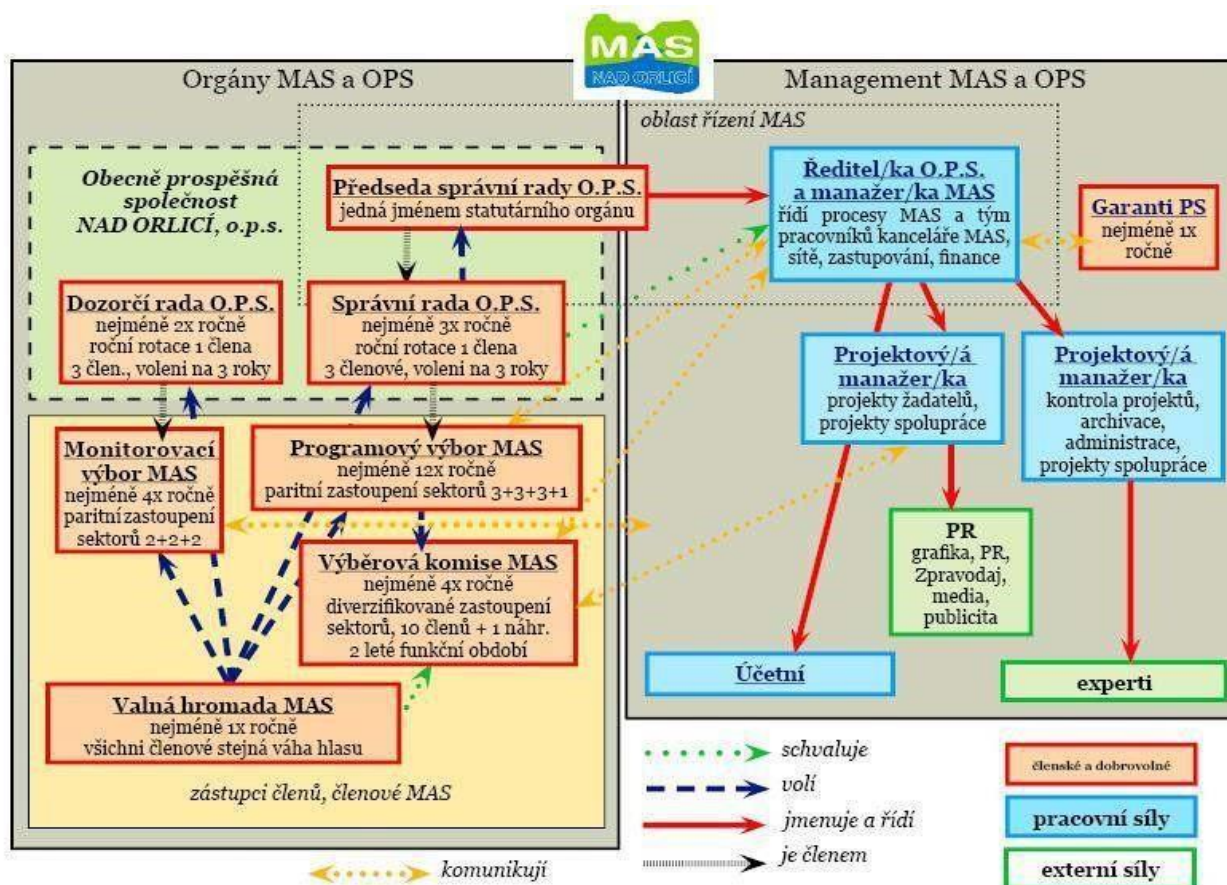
MAS
NAD ORLICÍ

Orgány MAS a OPS

Management MAS a OPS

oblast řízení MAS

Obecně prospěšná společnost NAD ORLICÍ, o.p.s.

Předseda správní rady O.P.S.
jedná jménem statutárního orgánu

Ředitel/ka O.P.S. a manažer/ka MAS
řídí procesy MAS a tým pracovníků kanceláře MAS, sítě, zastupování, finance

Garanti PS
nejméně 1x ročně

Dozorčí rada O.P.S.
nejméně 2x ročně
roční rotace 1 člena
3 člen., voleni na 3 roky

Správní rada O.P.S.
nejméně 3x ročně
roční rotace 1 člena
3 členové, voleni na 3 roky

Projektový/á manažer/ka
projekty žadatelů, projekty spolupráce

Projektový/á manažer/ka
kontrola projektů, archivace, administrace, projekty spolupráce

Monitorovací výbor MAS
nejméně 4x ročně
paritní zastoupení sektorů 2+2+2

Programový výbor MAS
nejméně 12x ročně
paritní zastoupení sektorů 3+3+3+1

Výběrová komise MAS
nejméně 4x ročně
diverzifikované zastoupení sektorů, 10 členů + 1 náhr.
2 leté funkční období

PR
grafika, PR, Zpravodaj, media, publicita

Účetní

experti

Valná hromada MAS
nejméně 1x ročně
všichni členové stejná váha hlasu

zástupci členů, členové MAS

schvaluje
volí
jmenuje a řídí
je členem
komunikují

členské a dobrovolné
pracovní síly
externí síly